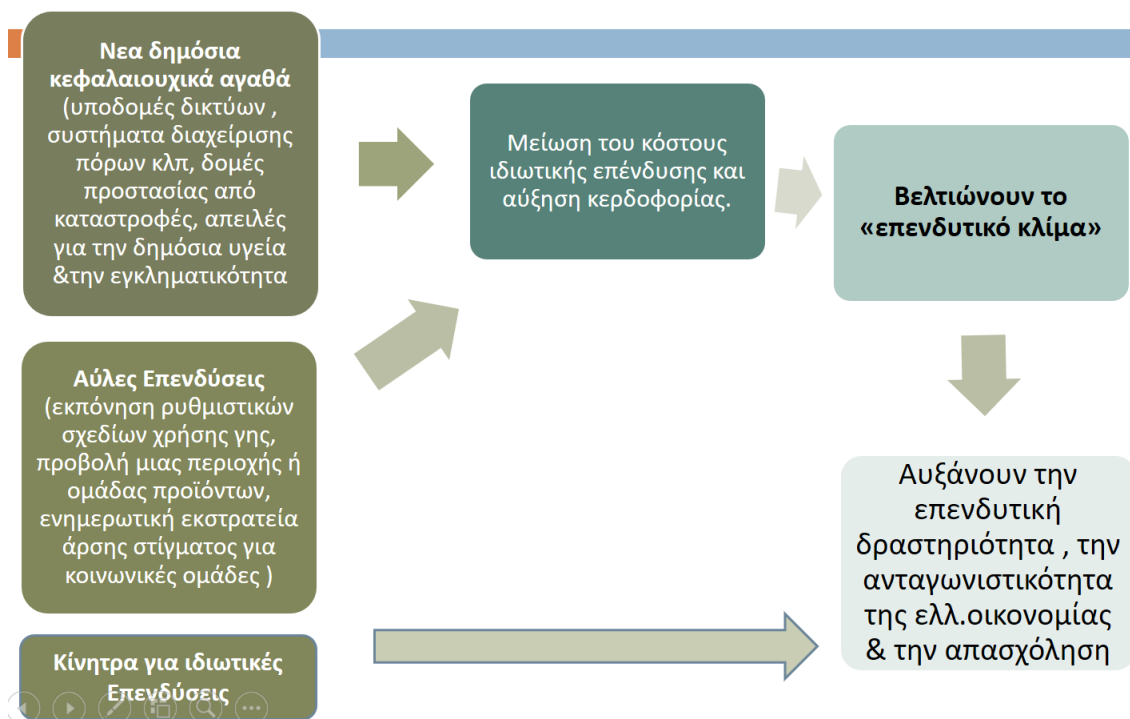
Νεα δημόσια κεφαλαιουχικά αγαθά (υποδομές δικτύων , συστήματα διαχείρισης πόρων κλπ, δομές προστασίας από καταστροφές, απειλές για την δημόσια υγεία &την εγκληματικότητα

Μείωση του κόστους ιδιωτικής επένδυσης και αύξηση κερδοφορίας.

Βελτιώνουν το «επενδυτικό κλίμα»

Αύλες Επενδύσεις (εκπόνηση ρυθμιστικών σχεδίων χρήσης γης, προβολή μιας περιοχής ή ομάδας προϊόντων, ενημερωτική εκστρατεία άρσης στίγματος για κοινωνικές ομάδες )

Αυξάνουν την επενδυτική δραστηριότητα , την ανταγωνιστικότητα της ελλ.οικονομίας & την απασχόληση

Κίνητρα για ιδιωτικές Επενδύσεις